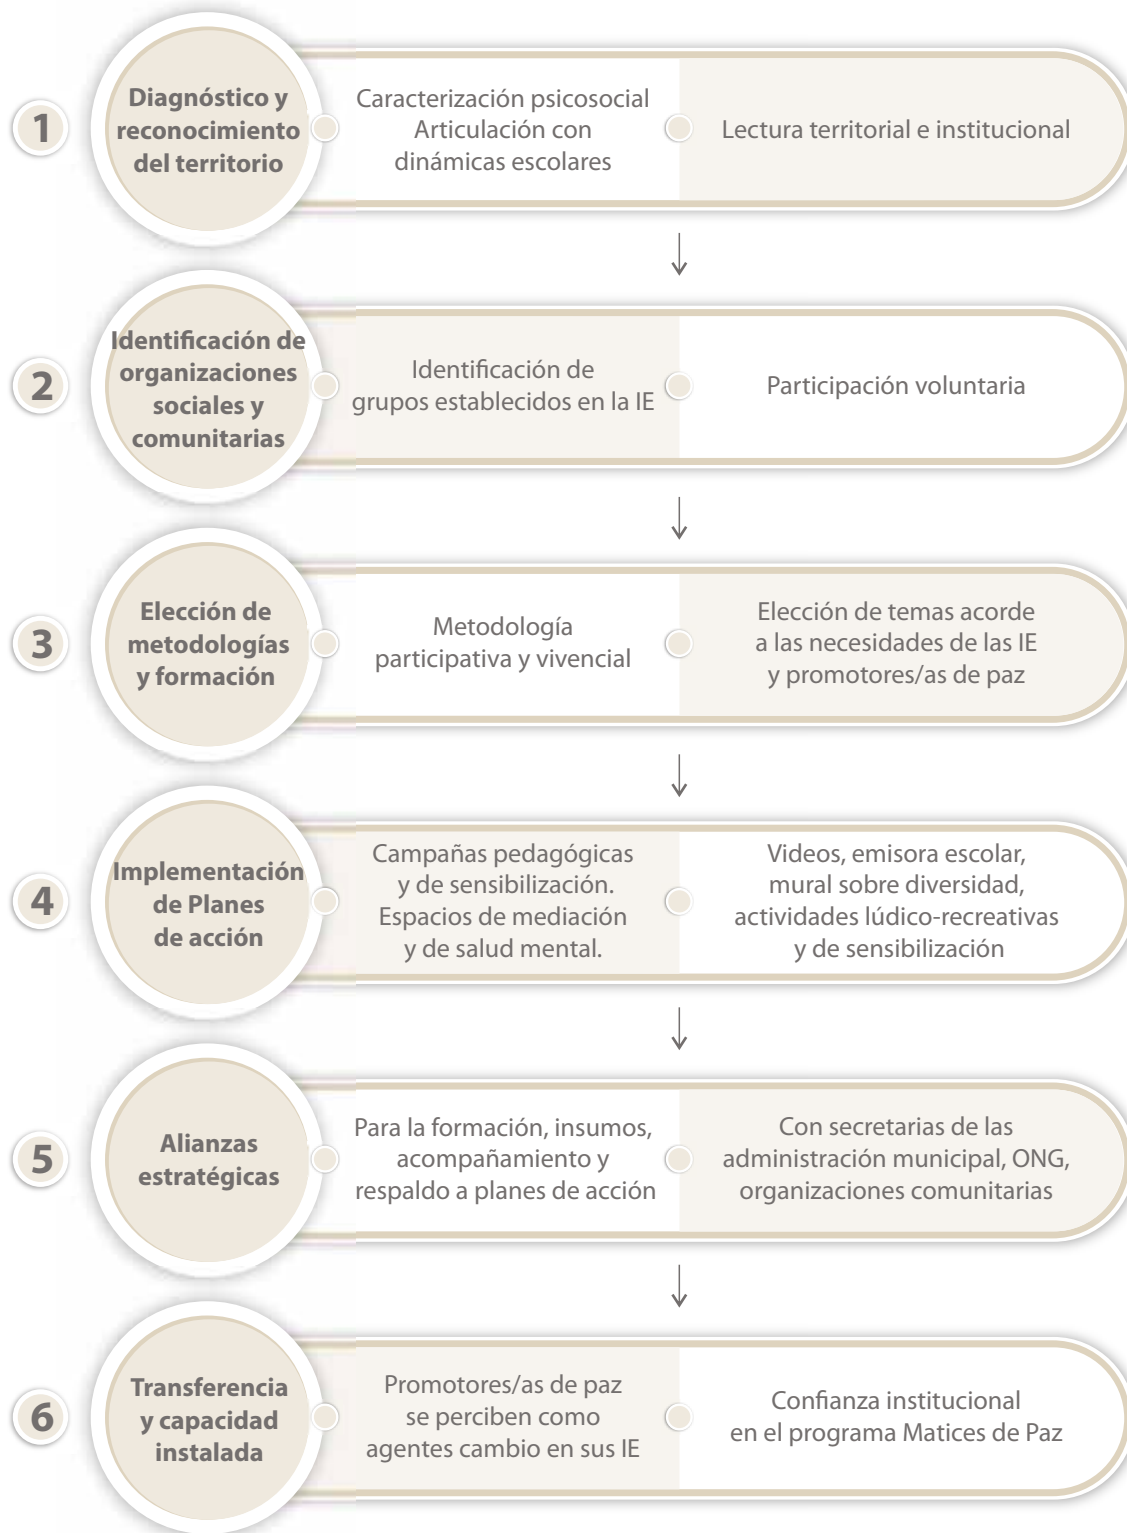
1
Diagnóstico y reconocimiento del territorio
Caracterización psicosocial
Articulación con dinámicas escolares
Lectura territorial e institucional

2
Identificación de organizaciones sociales y comunitarias
Identificación de grupos establecidos en la IE
Participación voluntaria

3
Elección de metodologías y formación
Metodología participativa y vivencial
Elección de temas acorde a las necesidades de las IE y promotores/as de paz

4
Implementación de Planes de acción
Campañas pedagógicas y de sensibilización. Espacios de mediación y de salud mental.
Videos, emisora escolar, mural sobre diversidad, actividades lúdico-recreativas y de sensibilización

5
Alianzas estratégicas
Para la formación, insumos, acompañamiento y respaldo a planes de acción
Con secretarias de las administración municipal, ONG, organizaciones comunitarias

6
Transferencia y capacidad instalada
Promotores/as de paz se perciben como agentes cambio en sus IE
Confianza institucional en el programa Matices de Paz